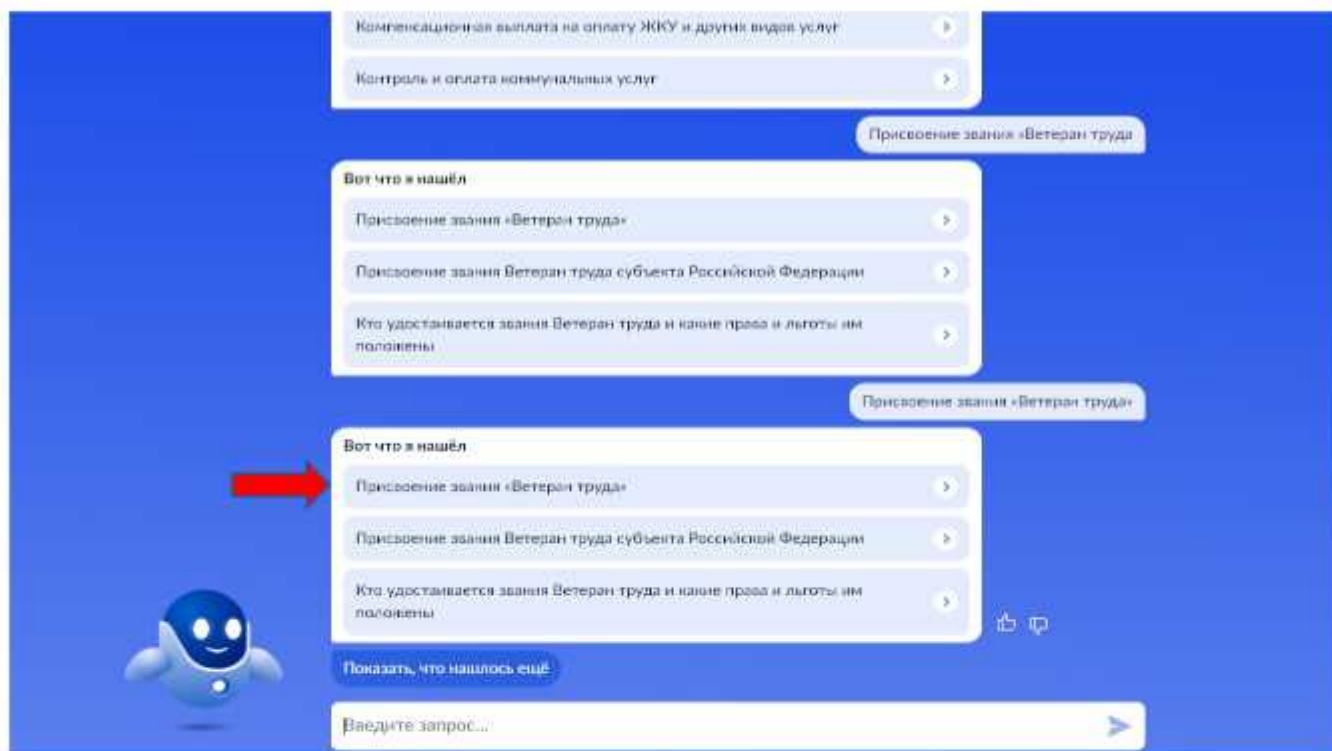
Компенсационная выплата на оплату ЖКУ и других видов услуг

Контроль и оплата коммунальных услуг

Присвоение звания «Ветеран труда

Вот что я нашёл

Присвоение звания «Ветеран труда»

Присвоение звания Ветеран труда субъекта Российской Федерации

Кто удостаивается звания Ветеран труда и какие права и льготы им положены

Присвоение звания «Ветеран труда»

Вот что я нашёл

Присвоение звания «Ветеран труда»

Присвоение звания Ветеран труда субъекта Российской Федерации

Кто удостаивается звания Ветеран труда и какие права и льготы им положены

Показать, что нашлось ещё

Введите запрос...